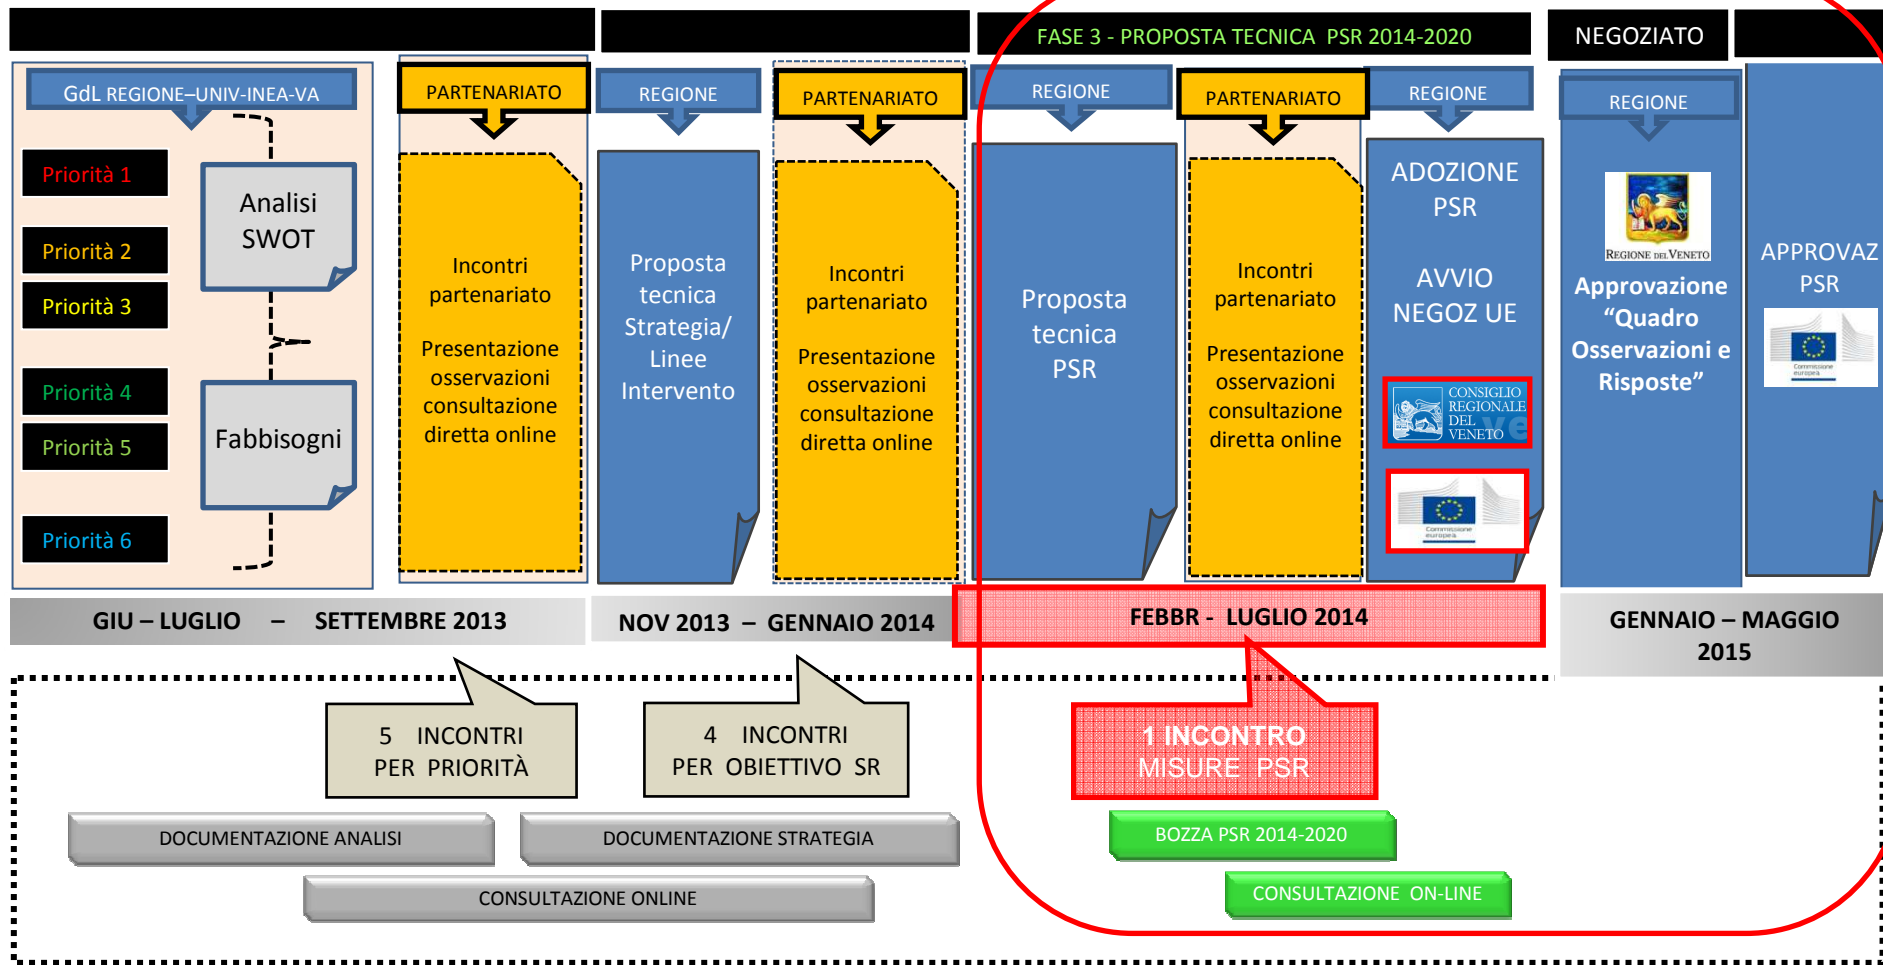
FASE 3 - PROPOSTA TECNICA PSR 2014-2020

NEGOZIATO

GdL REGIONE–UNIV-INEA-VA

Priorità 1
Priorità 2
Priorità 3
Priorità 4
Priorità 5
Priorità 6

Analisi SWOT

Fabbisogni

PARTENARIATO

Incontri partenariato

Presentazione osservazioni consultazione diretta online

REGIONE

Proposta tecnica Strategia/ Linee Intervento

PARTENARIATO

Incontri partenariato

Presentazione osservazioni consultazione diretta online

REGIONE

Proposta tecnica PSR

PARTENARIATO

Incontri partenariato

Presentazione osservazioni consultazione diretta online

REGIONE

ADOZIONE PSR

AVVIO NEGOZ UE

CONSIGLIO REGIONALE DEL VENETO

Commissione europea

REGIONE

REGIONE DEL VENETO

Approvazione “Quadro Osservazioni e Risposte”

APPROVAZ PSR

Commissione europea

GIU – LUGLIO – SETTEMBRE 2013

NOV 2013 – GENNAIO 2014

FEBBR - LUGLIO 2014

GENNAIO – MAGGIO 2015

5 INCONTRI PER PRIORITÀ

4 INCONTRI PER OBIETTIVO SR

1 INCONTRO MISURE PSR

DOCUMENTAZIONE ANALISI

DOCUMENTAZIONE STRATEGIA

BOZZA PSR 2014-2020

CONSULTAZIONE ONLINE

CONSULTAZIONE ON-LINE